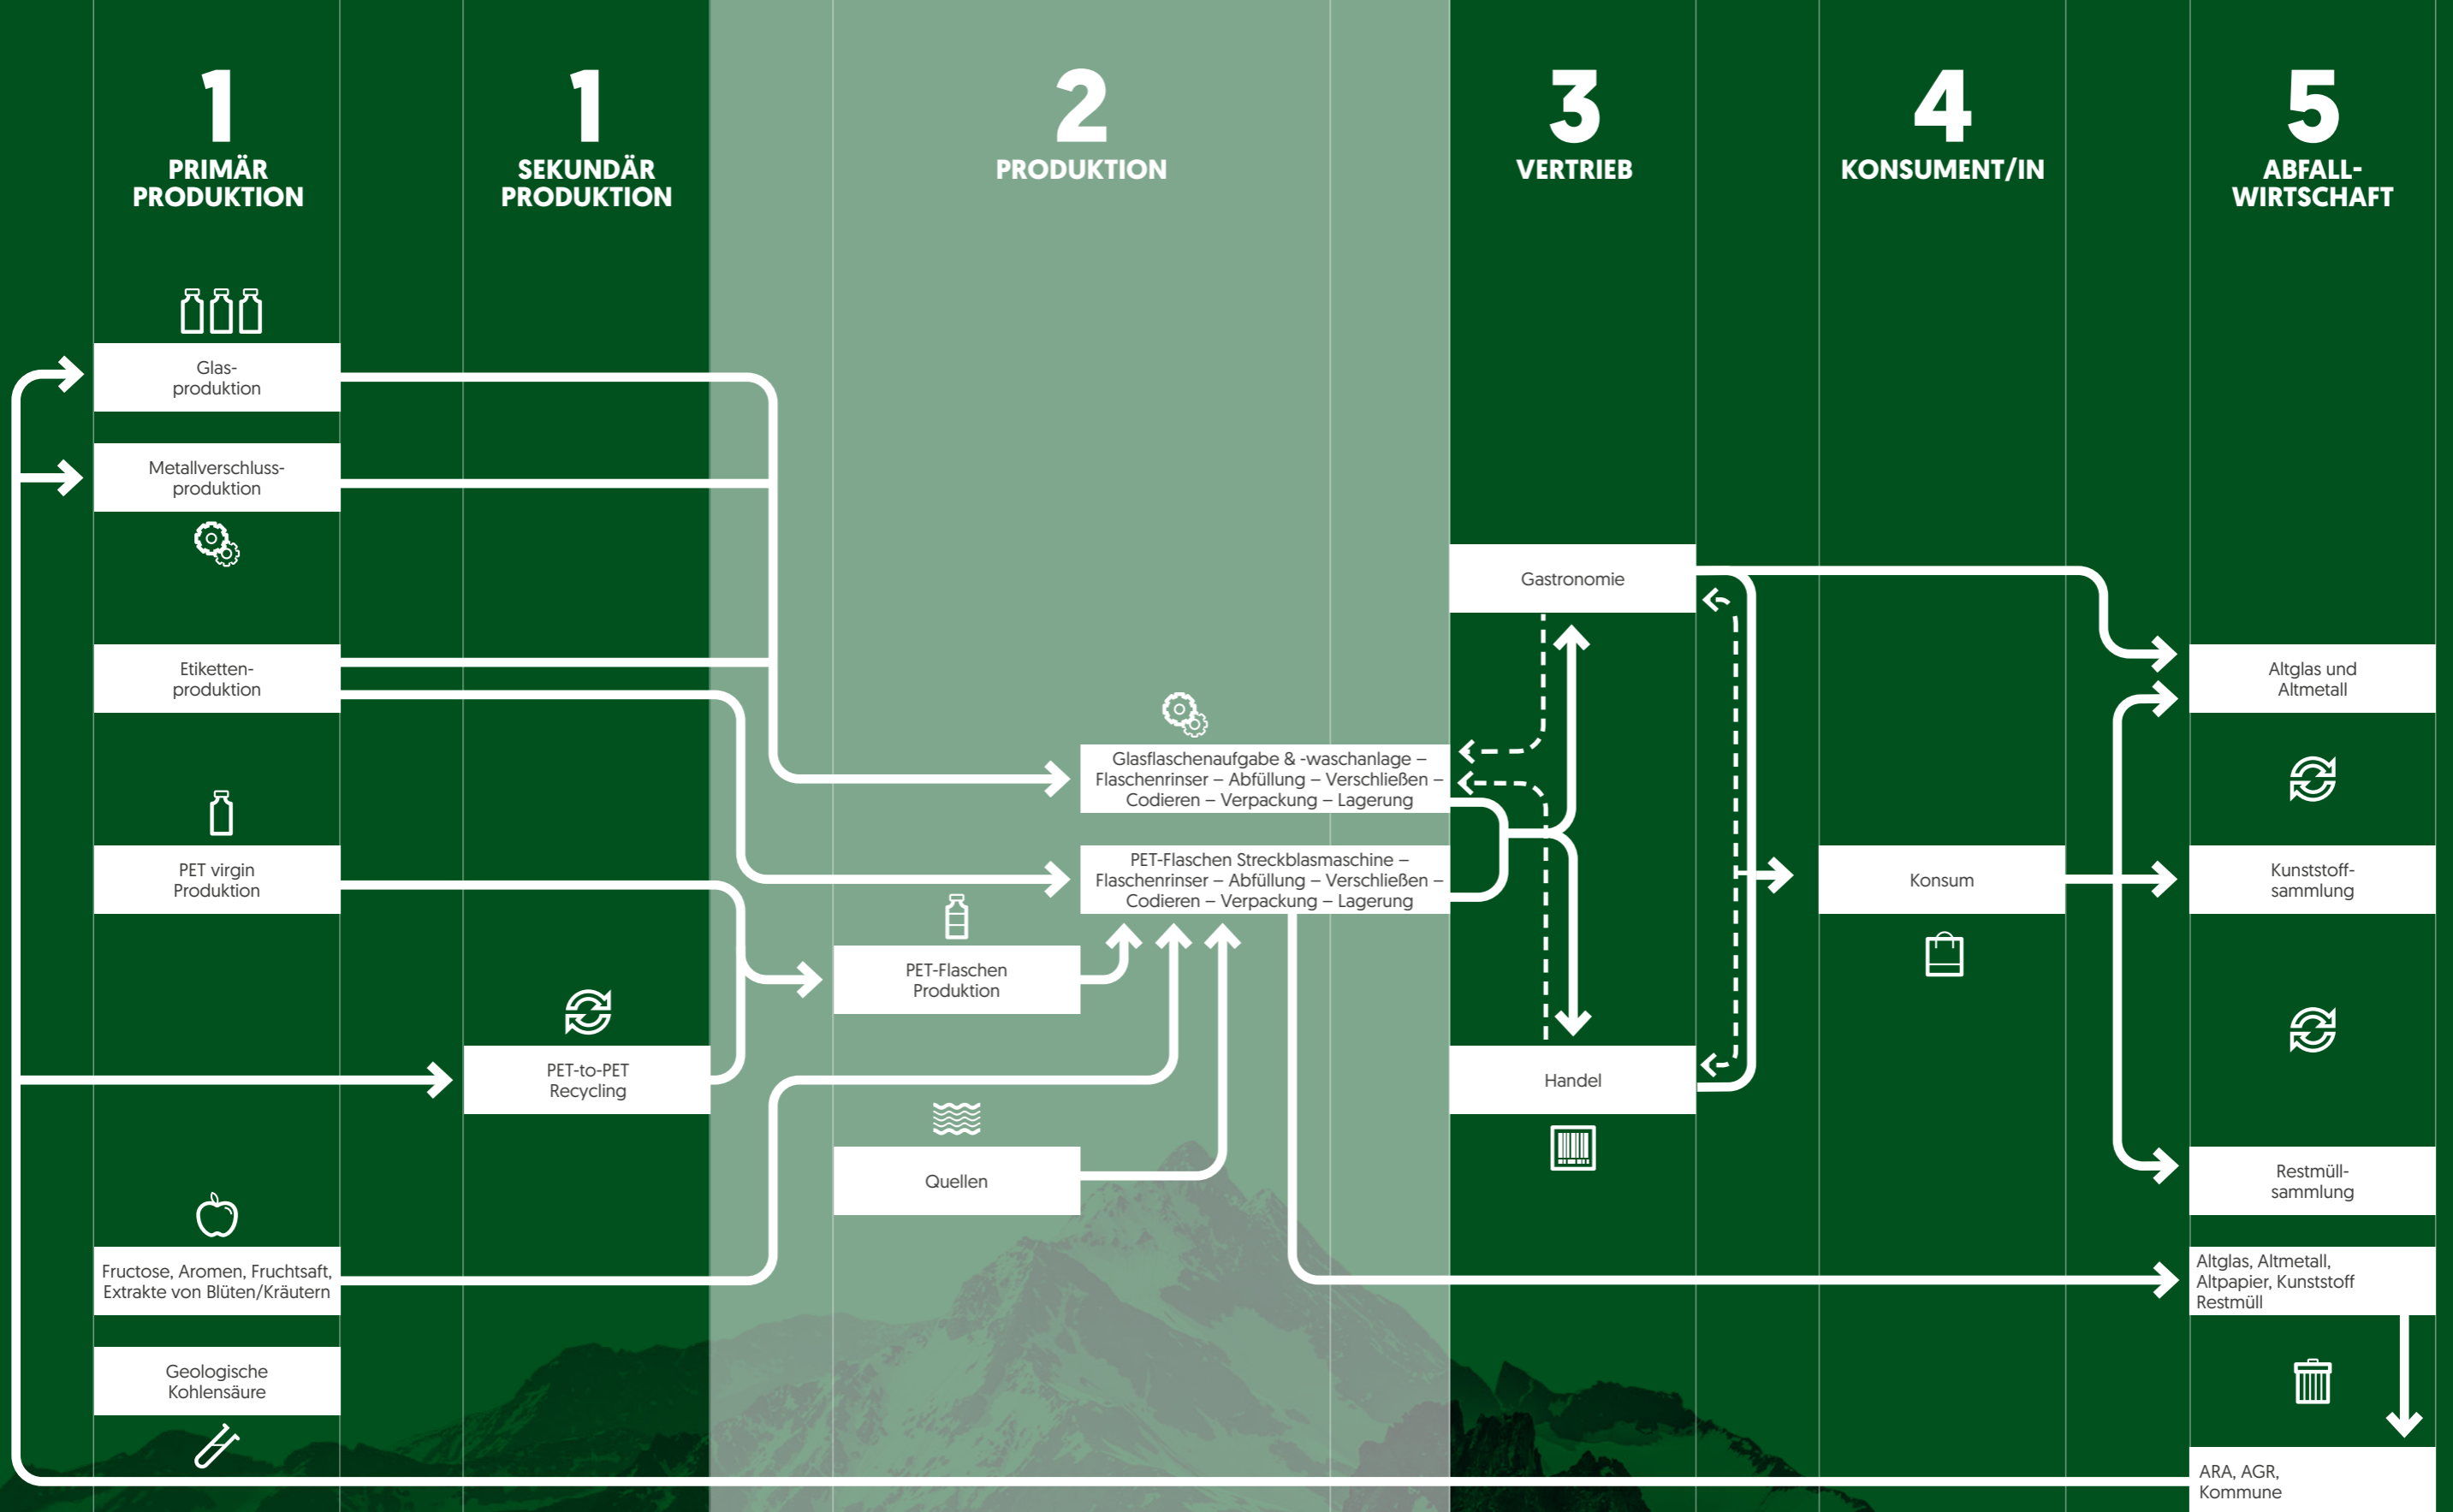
1
PRIMÄR PRODUKTION

1
SEKUNDÄR PRODUKTION

2
PRODUKTION

3
VERTRIEB

4
KONSUMENT/IN

5
ABFALL-WIRTSCHAFT

Glasproduktion

Metallverschlussproduktion

Etikettenproduktion

PET virgin Produktion

Fructose, Aromen, Fruchtsaft, Extrakte von Blüten/Kräutern

Geologische Kohlensäure

PET-to-PET Recycling

Glasflaschenaufgabe & -waschanlage – Flaschenrinser – Abfüllung – Verschließen – Codieren – Verpackung – Lagerung

PET-Flaschen Streckblasmaschine – Flaschenrinser – Abfüllung – Verschließen – Codieren – Verpackung – Lagerung

PET-Flaschen Produktion

Quellen

Gastronomie

Handel

Konsum

Altglas und Altmetall

Kunststoffsammlung

Restmüllsammlung

Altglas, Altmetall, Altpapier, Kunststoff Restmüll

ARA, AGR, Kommune